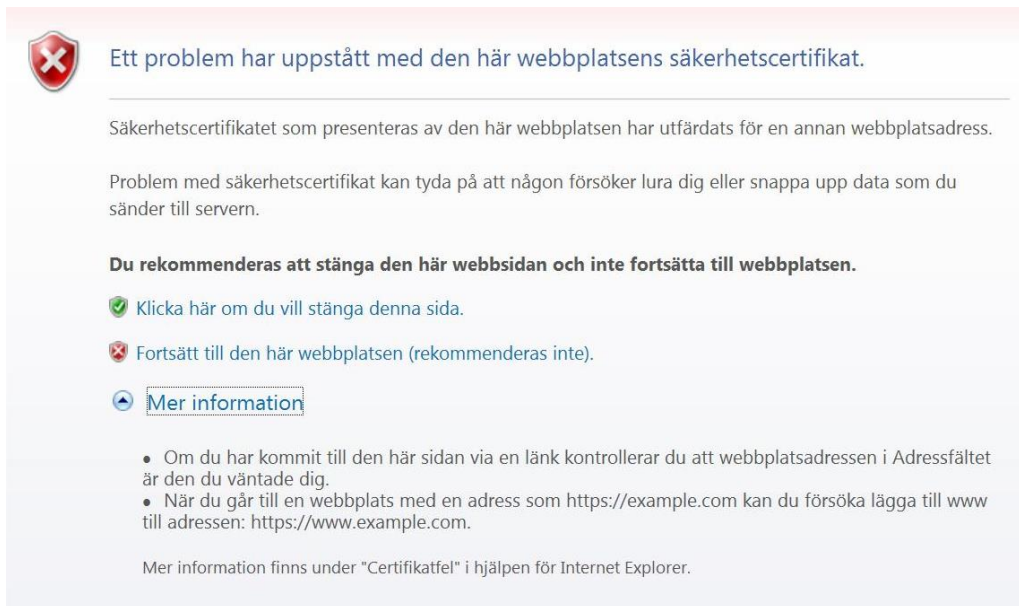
Ett problem har uppstått med den här webbplatsens säkerhetscertifikat.

Säkerhetscertifikatet som presenteras av den här webbplatsen har utfärdats för en annan webbplatsadress.

Problem med säkerhetscertifikat kan tyda på att någon försöker lura dig eller snappa upp data som du sänder till servern.

**Du rekommenderas att stänga den här webbsidan och inte fortsätta till webbplatsen.**

Klicka här om du vill stänga denna sida.

Fortsätt till den här webbplatsen (rekommenderas inte).

Mer information

• Om du har kommit till den här sidan via en länk kontrollerar du att webbplatsadressen i Adressfältet är den du väntade dig.
• När du går till en webbplats med en adress som https://example.com kan du försöka lägga till www till adressen: https://www.example.com.

Mer information finns under "Certifikatfel" i hjälpen för Internet Explorer.